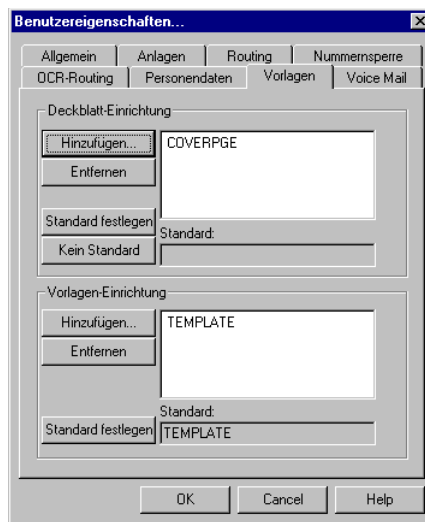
Benutzereigenschaften...

Allgemein | Anlagen | Routing | Nummernsperre
OCR-Routing | Personendaten | Vorlagen | Voice Mail

Deckblatt-Einrichtung

Hinzufügen...
Entfernen
COVERPGE
Standard festlegen
Kein Standard
Standard:

Vorlagen-Einrichtung

Hinzufügen...
Entfernen
TEMPLATE
Standard:
Standard festlegen
TEMPLATE

OK
Cancel
Help